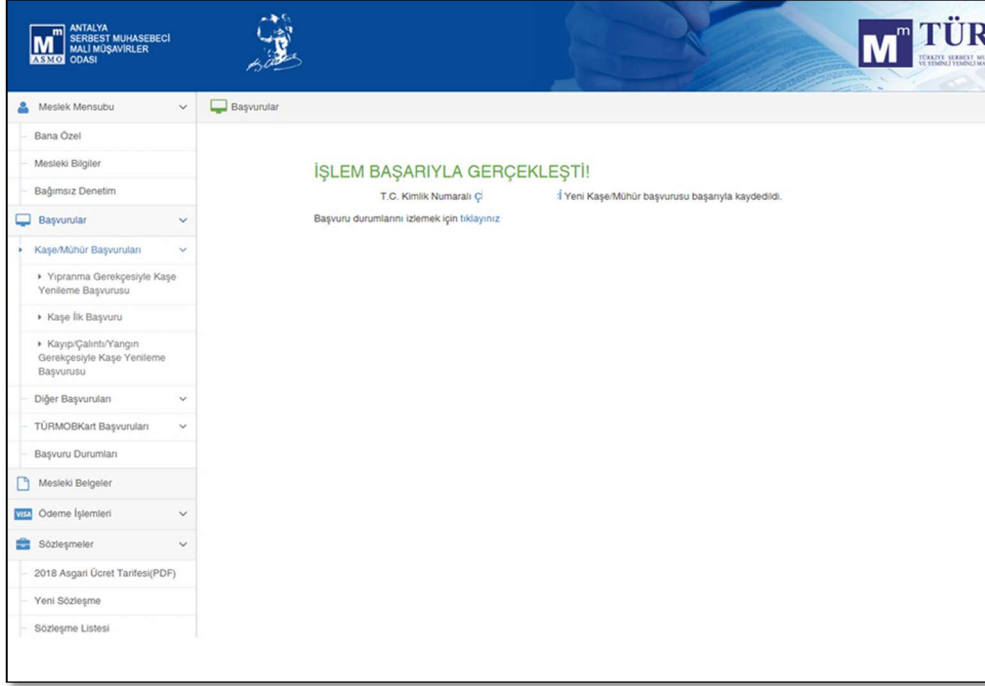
ANTALYA SERBEST MUHASEBECİ MALİ MÜŞAVİRLER ODASI

ASMO

TÜR

TÜRKİYE SERBEST MU VE YEMİNLİ MA

Meslek Mensubu

Bana Özel

Mesleki Bilgiler

Bağımsız Denetim

Başvurular

Kaşe/Mühür Başvuruları

Yıpranma Gerekçesiyle Kaşe Yenileme Başvurusu

Kaşe İlk Başvuru

Kayıp/Çalıntı/Yangın Gerekçesiyle Kaşe Yenileme Başvurusu

Diğer Başvurular

TÜRMOBKart Başvuruları

Başvuru Durumları

Mesleki Belgeler

VISA Ödeme İşlemleri

Sözleşmeler

2018 Asgari Ücret Tarifesi(PDF)

Yeni Sözleşme

Sözleşme Listesi

Başvurular

İŞLEM BAŞARIYLA GERÇEKLEŞTİ!

T.C. Kimlik Numaralı Ç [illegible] İ Yeni Kaşe/Mühür başvurusu başarıyla kaydedildi.

Başvuru durumlarını izlemek için tıklayınız